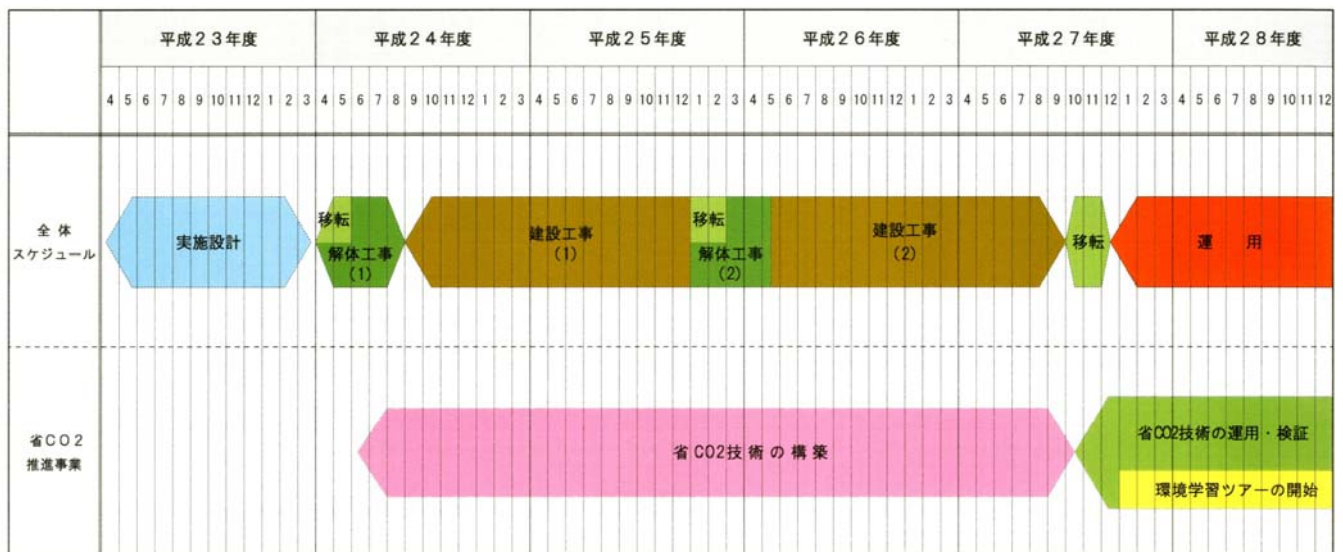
| | 平成２３年度 | 平成２４年度 | 平成２５年度 | 平成２６年度 | 平成２７年度 | 平成２８年度 |
|---|---|---|---|---|---|---|
| | 4 5 6 7 8 9 10 11 12 1 2 3 | 4 5 6 7 8 9 10 11 12 1 2 3 | 4 5 6 7 8 9 10 11 12 1 2 3 | 4 5 6 7 8 9 10 11 12 1 2 3 | 4 5 6 7 8 9 10 11 12 1 2 3 | 4 5 6 7 8 9 10 11 12 |
| 全体 スケジュール | 実施設計 | 移転 解体工事 (1) 建設工事 (1) | 移転 解体工事 (2) | 建設工事 (2) | 移転 | 運　用 |
| 省ＣＯ２ 推進事業 | | 省 CO2技 術 の 構 築 | | | | 省CO2技術の運用・検証 環境学習ツアーの開始 |